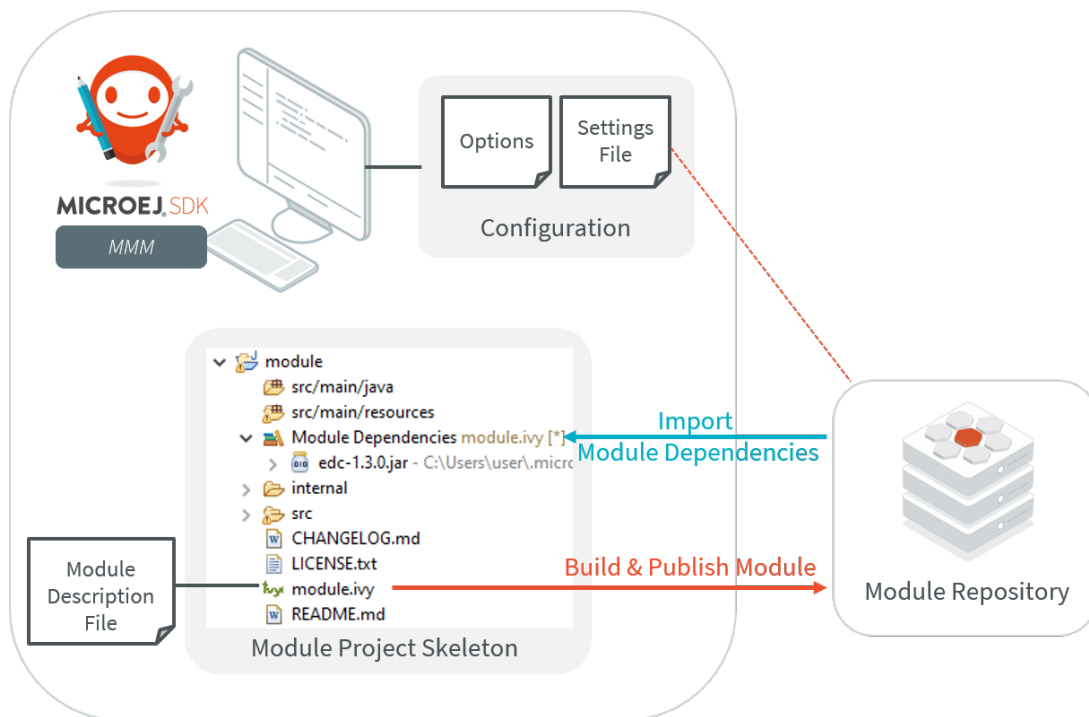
MICROEJ SDK
MMM

Options

Settings File

Configuration

module
src/main/java
src/main/resources
Module Dependencies module.ivy [*]
edc-1.3.0.jar - C:\Users\user\.micro
internal
src
CHANGELOG.md
LICENSE.txt
module.ivy
README.md

Module Project Skeleton

Module Description File

Import Module Dependencies

Build & Publish Module

Module Repository